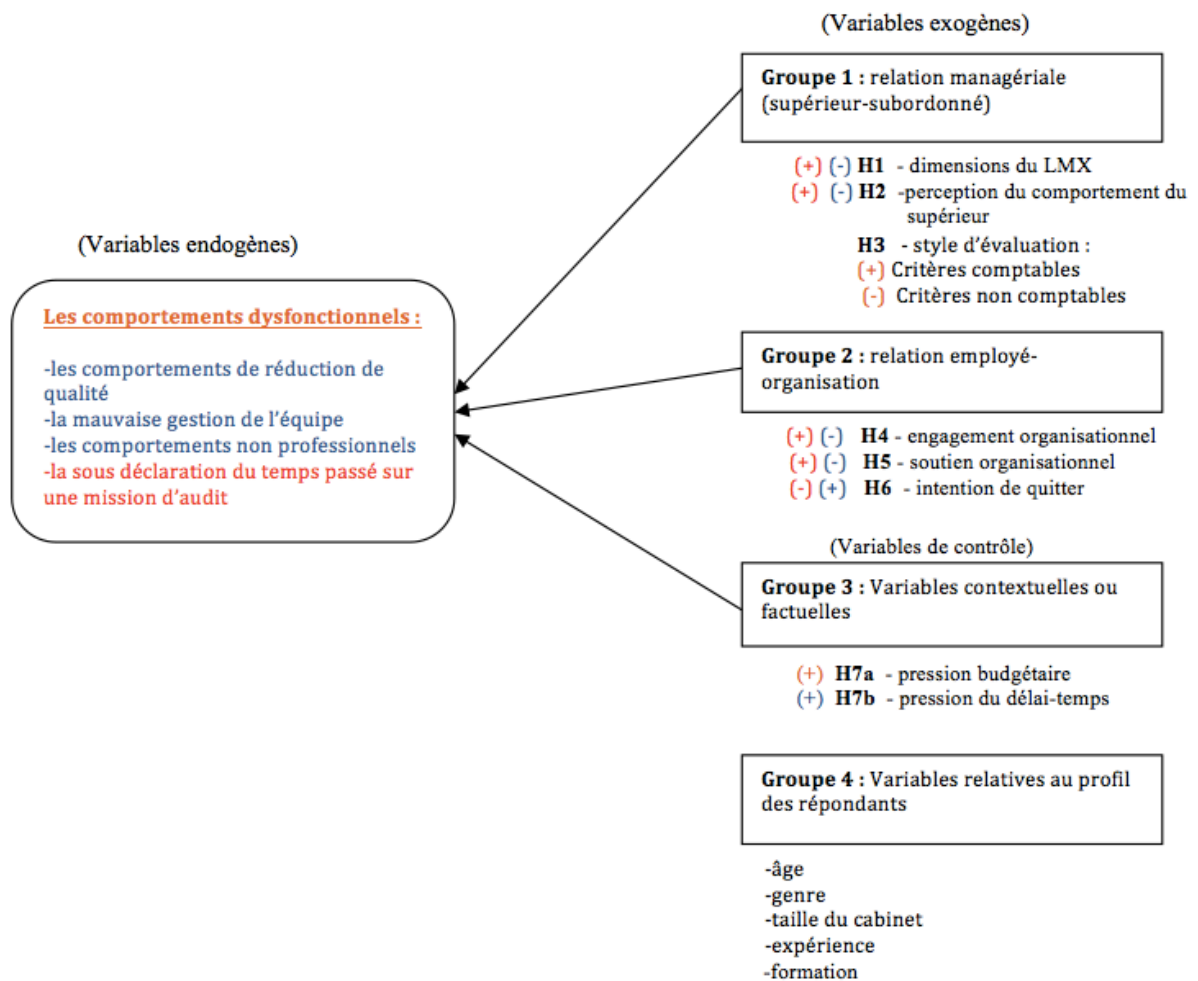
(Variables endogènes)

Les comportements dysfonctionnels :

-les comportements de réduction de qualité
-la mauvaise gestion de l'équipe
-les comportements non professionnels
-la sous déclaration du temps passé sur une mission d'audit

(Variables exogènes)

Groupe 1 : relation managériale (supérieur-subordonné)

(+) (-) H1 - dimensions du LMX
(+) (-) H2 -perception du comportement du supérieur
H3 - style d'évaluation :
(+) Critères comptables
(-) Critères non comptables

Groupe 2 : relation employé-organisation

(+) (-) H4 - engagement organisationnel
(+) (-) H5 - soutien organisationnel
(-) (+) H6 - intention de quitter

(Variables de contrôle)

Groupe 3 : Variables contextuelles ou factuelles

(+) H7a - pression budgétaire
(+) H7b - pression du délai-temps

Groupe 4 : Variables relatives au profil des répondants

-âge
-genre
-taille du cabinet
-expérience
-formation